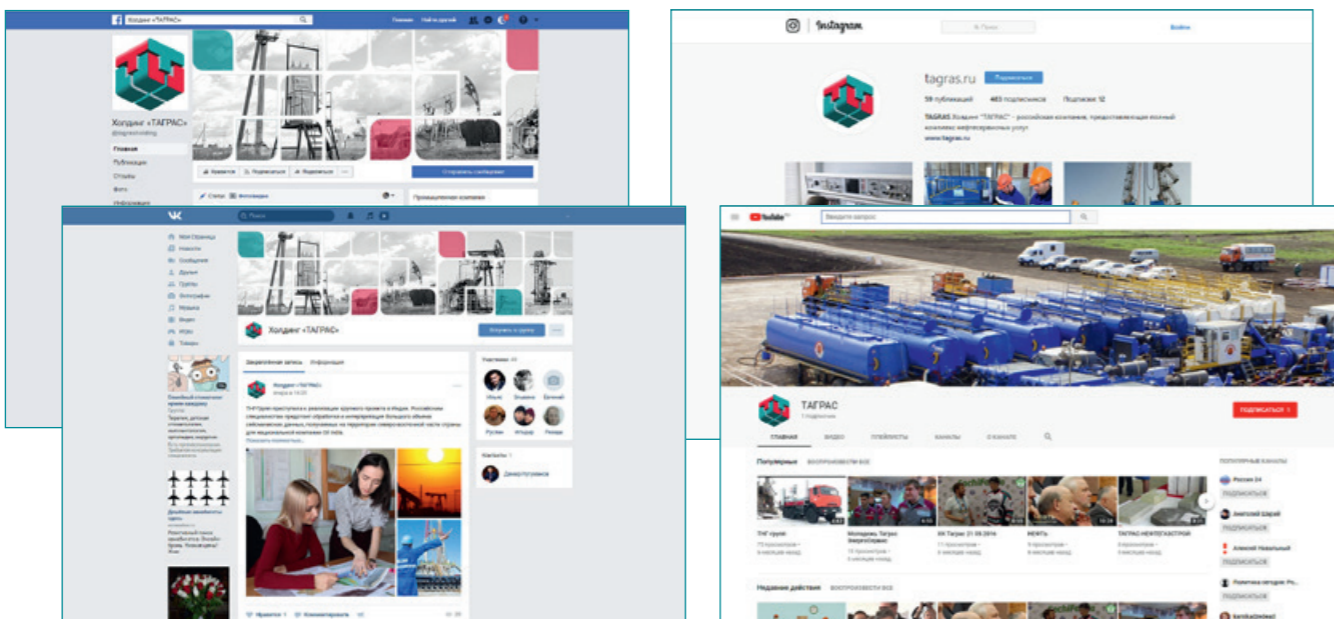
Холдинг «ТАГРАС»

Главная Найти друзей

Холдинг «ТАГРАС»
@tagrasholding

Главная
Публикации
Отзывы
Фото
Информация

Нравится Подписаться Поделиться

Отправить сообщение

Статус Фото/видео

Промышленная компания

Instagram

Поиск

Войти

tagras.ru Подписаться

59 публикаций 403 подписчиков Подписки: 12

TAGRAS Холдинг "ТАГРАС" – российская компания, предоставляющая полный комплекс нефтесервисных услуг
www.tagras.ru

Поиск

Моя Страница
Новости
Сообщения
Друзья
Группы
Фотографии
Музыка
Видео
Игры
Товары

Холдинг «ТАГРАС»

Вступить в группу

Закреплённая запись Информация

Холдинг «ТАГРАС»

ТНГ-Групп приступила к реализации крупного проекта в Индии. Российским специалистам предстоит обработка и интерпретация большого объема сейсмических данных, полученных на территории северо-восточной части страны для национальной компании Oil India.
Показать полностью...

Участники

Контакты

Нравится Комментировать

Введите запрос

ТАГРАС

ПОДПИСАТЬСЯ

ГЛАВНАЯ ВИДЕО ПЛЕЙЛИСТЫ КАНАЛЫ О КАНАЛЕ

Популярные ВОСПРОИЗВЕСТИ ВСЕ

ТНГ-групп
Молодежь Тагрfavorites Энергосервис
ХК Тограс 21.09.2016
НЕФТЬ
ТАГРАС НЕФТЕХАСТРОЙ

ПОПУЛЯРНЫЕ КАНАЛЫ

Россия 24
ПОДПИСАТЬСЯ
Анатолий Шарий
ПОДПИСАТЬСЯ
Алексей Навальный
ПОДПИСАТЬСЯ
Политика сегодня
ПОДПИСАТЬСЯ

Недавние действия ВОСПРОИЗВЕСТИ ВСЕ